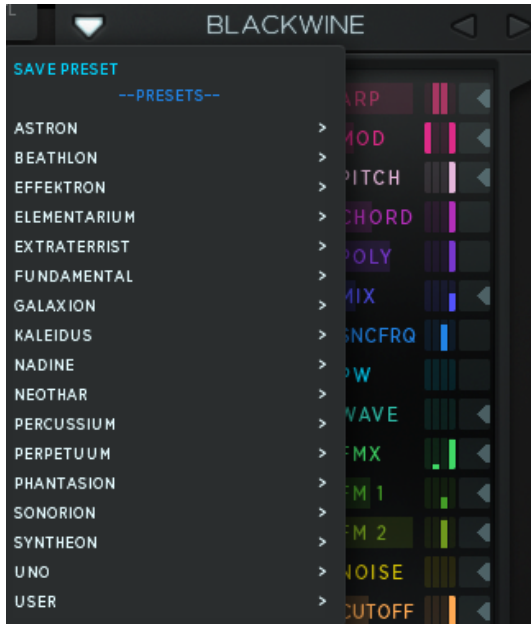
BLACKWINE

SAVE PRESET
--PRESETS--
ASTRON >
BEATHLON >
EFFEKTRON >
ELEMENTARIUM >
EXTRATERRIST >
FUNDAMENTAL >
GALAXION >
KALEIDUS >
NADINE >
NEOTHAR >
PERCUSSIUM >
PERPETUUM >
PHANTASION >
SONORION >
SYNTHEON >
UNO >
USER >

ARP
MOD
PITCH
CHORD
POLY
MIX
SNCFRQ
PW
WAVE
FMX
FM 1
FM 2
NOISE
CUTOFF